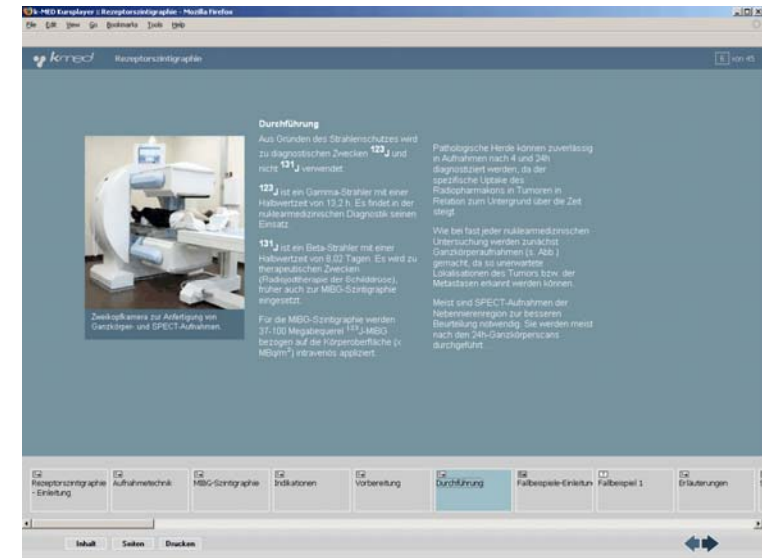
k-MED Kursplayer :: Rezeptorszintigraphie - Mozilla Firefox
File Edit View Go Bookmarks Tools Help

k-med Rezeptorszintigraphie

6 von 45

Zweikopfkamera zur Anfertigung von Ganzkörper- und SPECT-Aufnahmen.

Durchführung

Aus Gründen des Strahlenschutzes wird zu diagnostischen Zwecken $^{123}$J und nicht $^{131}$J verwendet.

$^{123}$J ist ein Gamma-Strahler mit einer Halbwertzeit von 13,2 h. Es findet in der nuklearmedizinischen Diagnostik seinen Einsatz.

$^{131}$J ist ein Beta-Strahler mit einer Halbwertzeit von 8,02 Tagen. Es wird zu therapeutischen Zwecken (Radiojodtherapie der Schilddrüse), früher auch zur MIBG-Szintigraphie eingesetzt.

Für die MIBG-Szintigraphie werden 37-100 Megabequerel $^{123}$J-MIBG bezogen auf die Körperoberfläche (x MBq/m$^2$) intravenös appliziert.

Pathologische Herde können zuverlässig in Aufnahmen nach 4 und 24h diagnostiziert werden, da der spezifische Uptake des Radiopharmakons in Tumoren in Relation zum Untergrund über die Zeit steigt.

Wie bei fast jeder nuklearmedizinischen Untersuchung werden zunächst Ganzkörperaufnahmen (s. Abb.) gemacht, da so unerwartete Lokalisationen des Tumors bzw. der Metastasen erkannt werden können.

Meist sind SPECT-Aufnahmen der Nebennierenregion zur besseren Beurteilung notwendig. Sie werden meist nach den 24h-Ganzkörperscans durchgeführt.

Rezeptorszintigraphie - Einleitung | Aufnahmetechnik | MIBG-Szintigraphie | Indikationen | Vorbereitung | Durchführung | Fallbeispiele-Einleitung | Fallbeispiel 1 | Erläuterungen

Inhalt | Seiten | Drucken